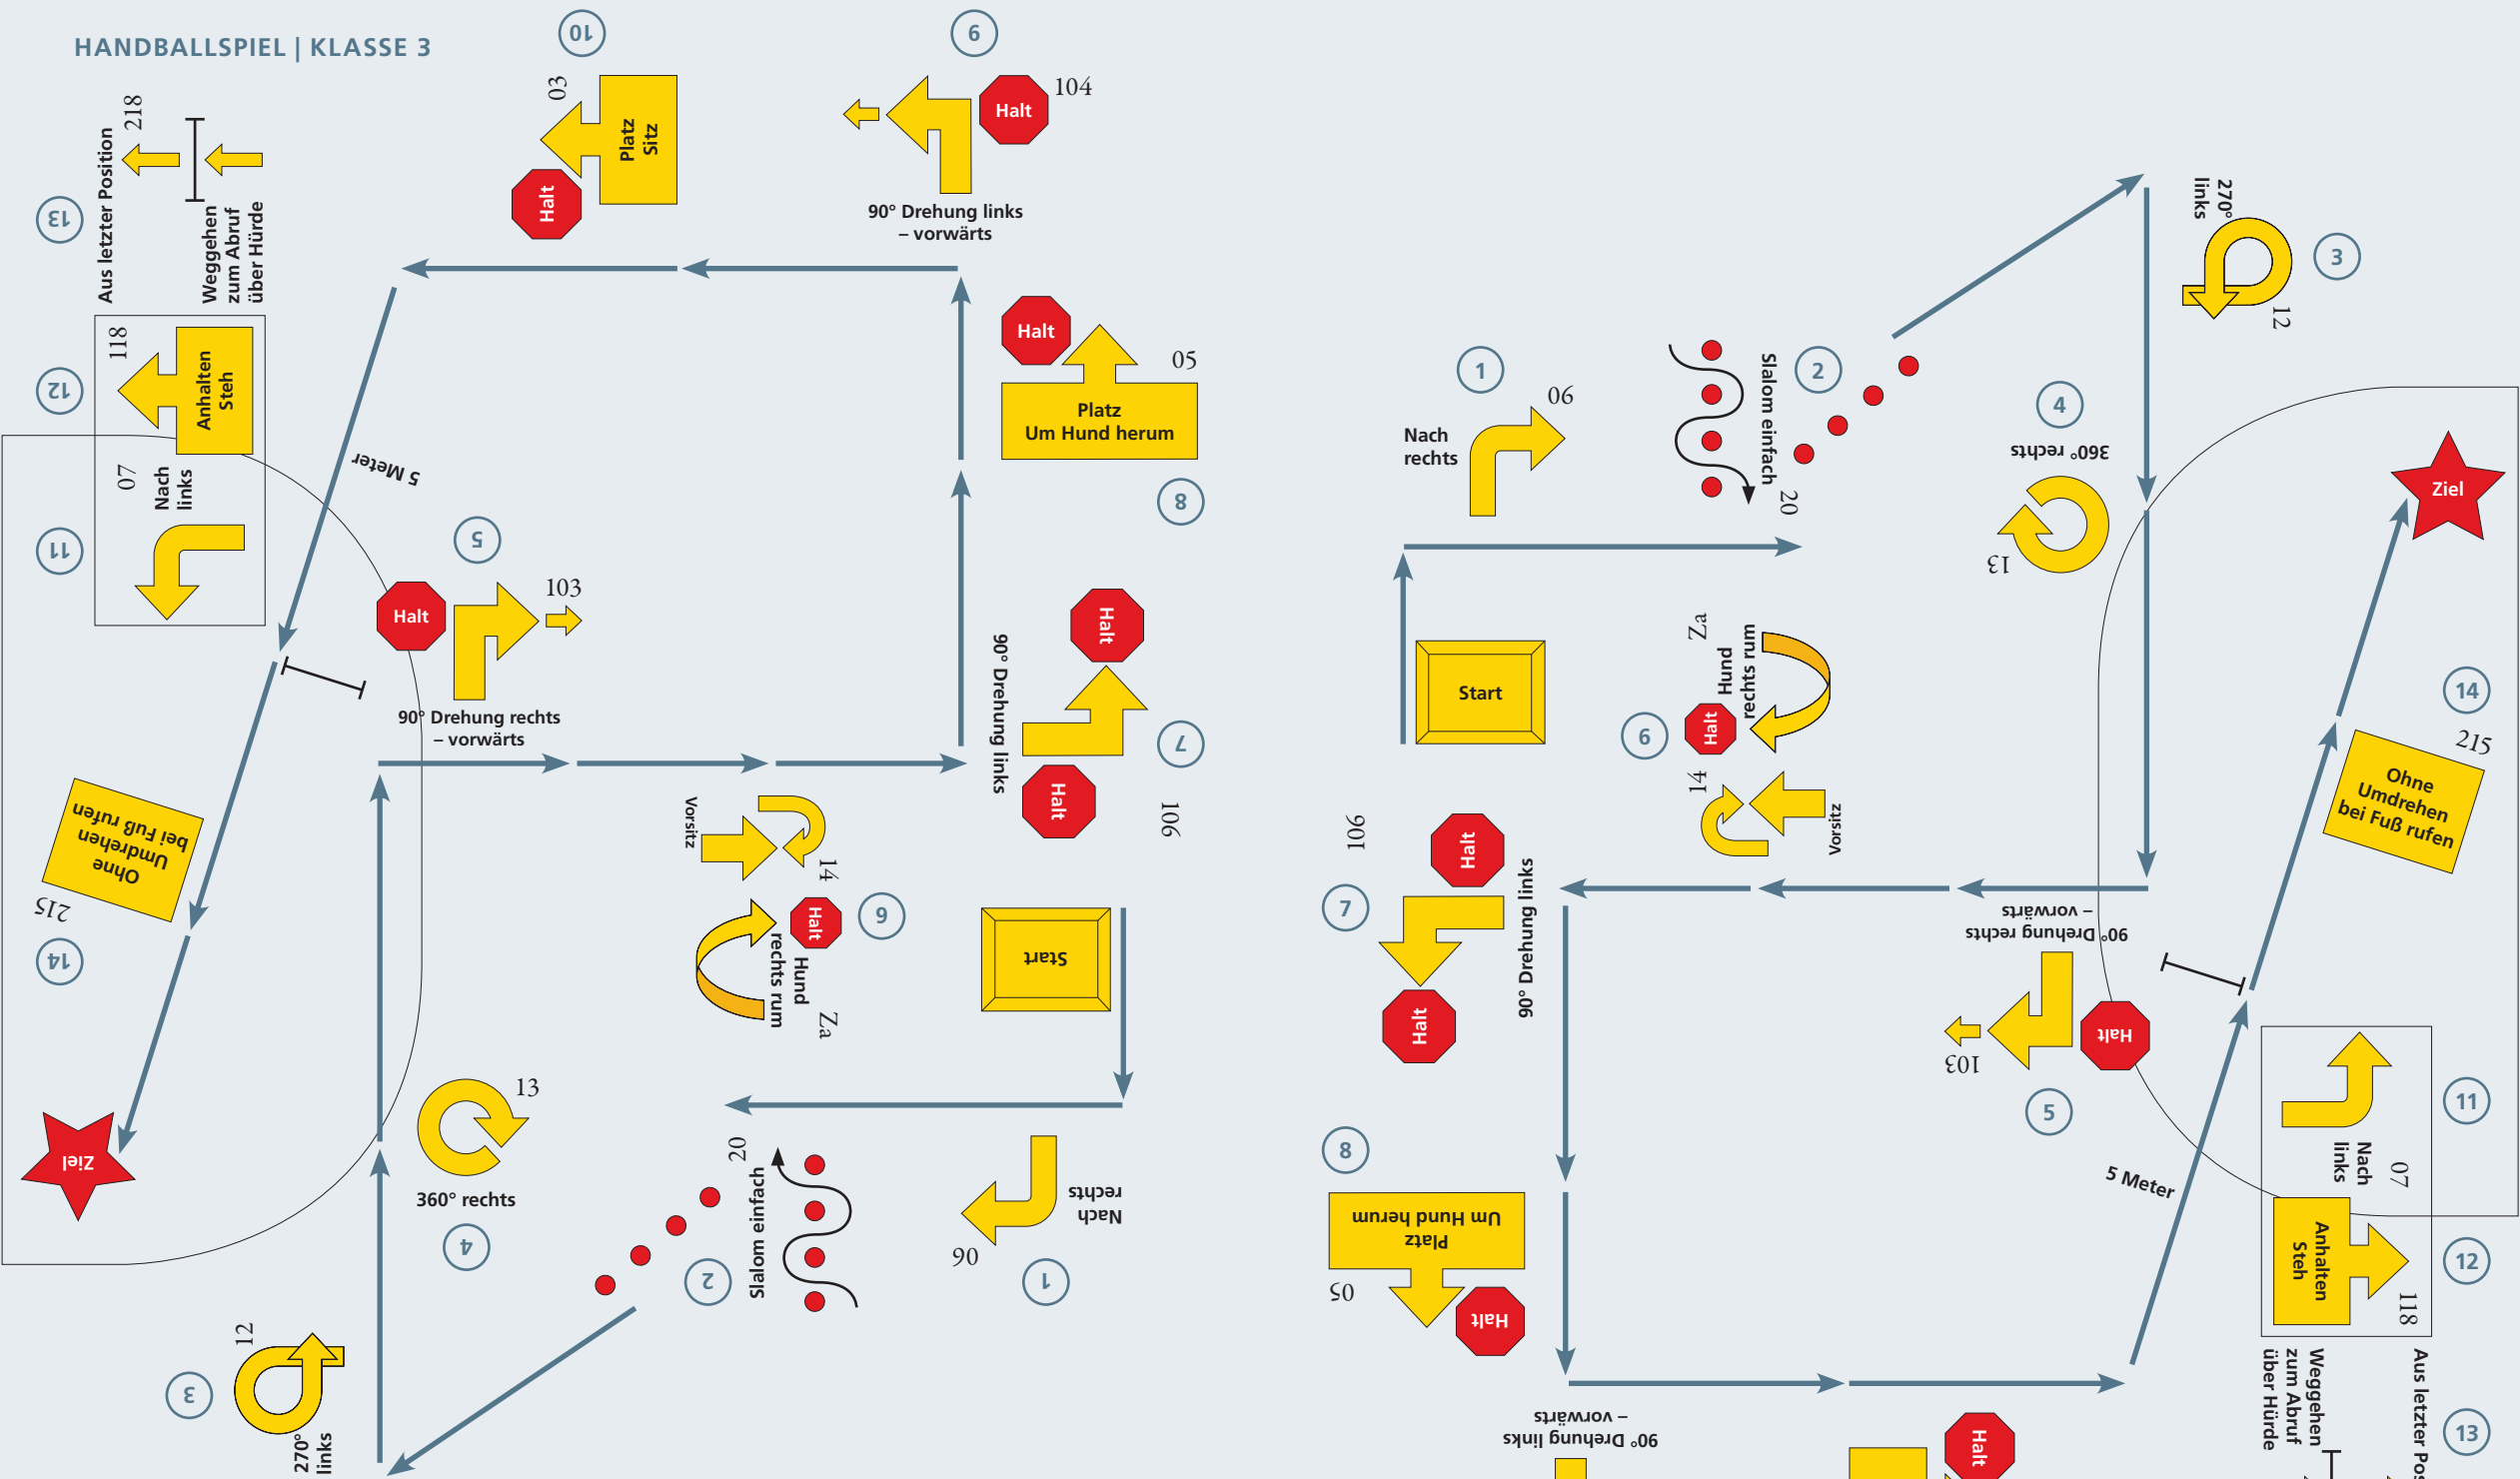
HANDBALLSPIEL | KLASSE 3

10
03
Platz
Sitz
Halt

9
104
Halt
90° Drehung links
– vorwärts

13
Aus letzter Position
218
Weggehen
zum Abruf
über Hürde

12
118
Anhalten
Steh

11
07
Nach
links

5 Meter

Halt
Halt
05
Platz
Um Hund herum
8

5
Halt
103
90° Drehung rechts
– vorwärts

Halt
90° Drehung links
7
Halt
106

14
215
Ohne
Umdrehen
bei Fuß rufen

Vorsitz
14
9
Halt
Hund
rechts rum
Za

Start

Ziel

13
360° rechts
4

20
Slalom einfach
2

Nach
rechts
90
1

3
12
270°
links

1
06
Nach
rechts

2
Slalom einfach
20

3
270°
links
12

4
360° rechts
13

Start

Za
Hund
rechts rum
6
Halt
14
Vorsitz

Ziel

14
215
Ohne
Umdrehen
bei Fuß rufen

106
Halt
7
Halt
90° Drehung links

90° Drehung rechts
– vorwärts
Halt
103
5

11
Nach
links
07

5 Meter

8
Um Hund herum
Platz
05
Halt

12
Anhalten
Steh
118

90° Drehung links
– vorwärts

Halt

Weggehen
zum Abruf
über Hürde

Aus letzter Pos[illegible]
13